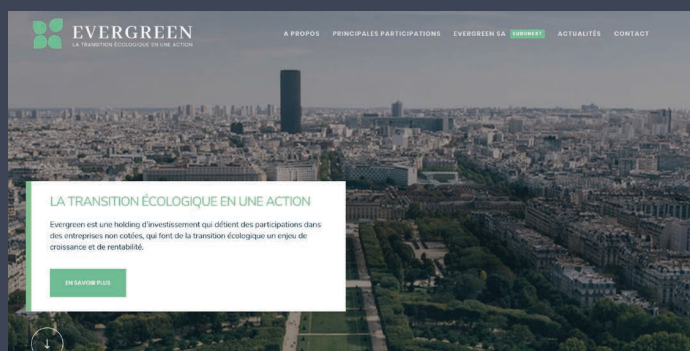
EVERGREEN
LA TRANSITION ÉCOLOGIQUE EN UNE ACTION

A PROPOS PRINCIPALES PARTICIPATIONS EVERGREEN SA EURONEXT ACTUALITÉS CONTACT

LA TRANSITION ÉCOLOGIQUE EN UNE ACTION

Evergreen est une holding d'investissement qui détient des participations dans des entreprises non cotées, qui font de la transition écologique un enjeu de croissance et de rentabilité.

EN SAVOIR PLUS